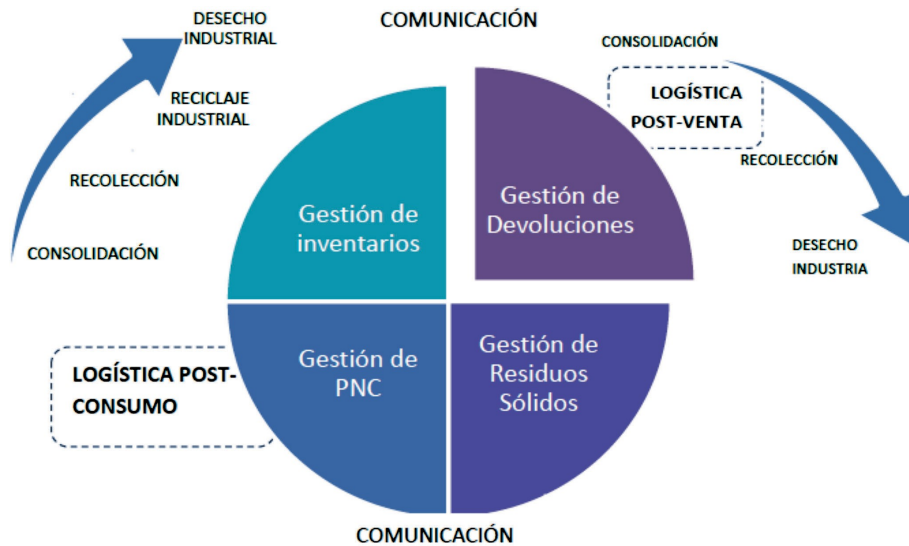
COMUNICACIÓN

DESECHO INDUSTRIAL

RECICLAJE INDUSTRIAL

RECOLECCIÓN

CONSOLIDACIÓN

CONSOLIDACIÓN

LOGÍSTICA POST-VENTA

RECOLECCIÓN

DESECHO INDUSTRIA

Gestión de inventarios

Gestión de Devoluciones

Gestión de PNC

Gestión de Residuos Sólidos

LOGÍSTICA POST-CONSUMO

COMUNICACIÓN